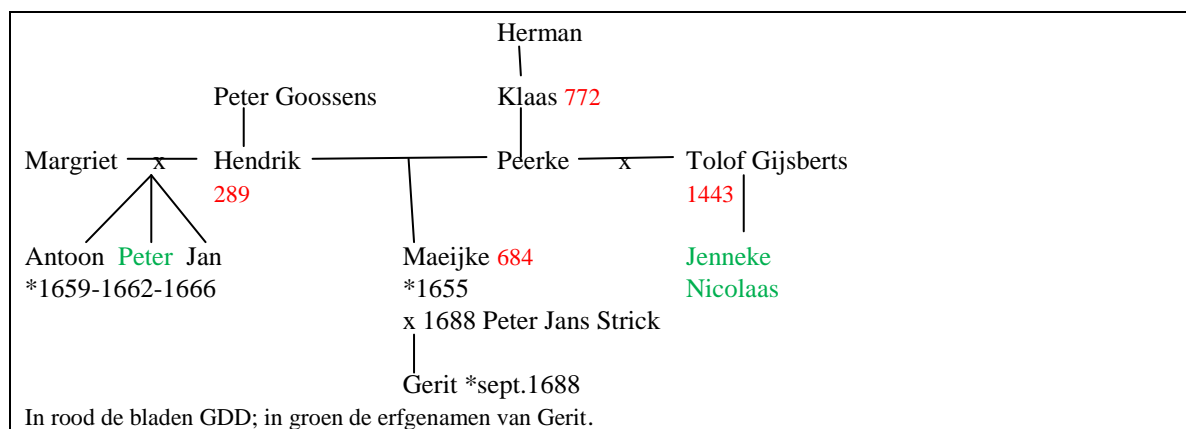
Herman

Peter Goossens

Klaas 772

Margriet x Hendrik

289

Peerke x Tolof Gijsberts

1443

Antoon Peter Jan
*1659-1662-1666

Maeijke 684
*1655
x 1688 Peter Jans Strick

Gerit *sept.1688

Jenneke
Nicolaas

In rood de bladen GDD; in groen de erfgenamen van Gerit.